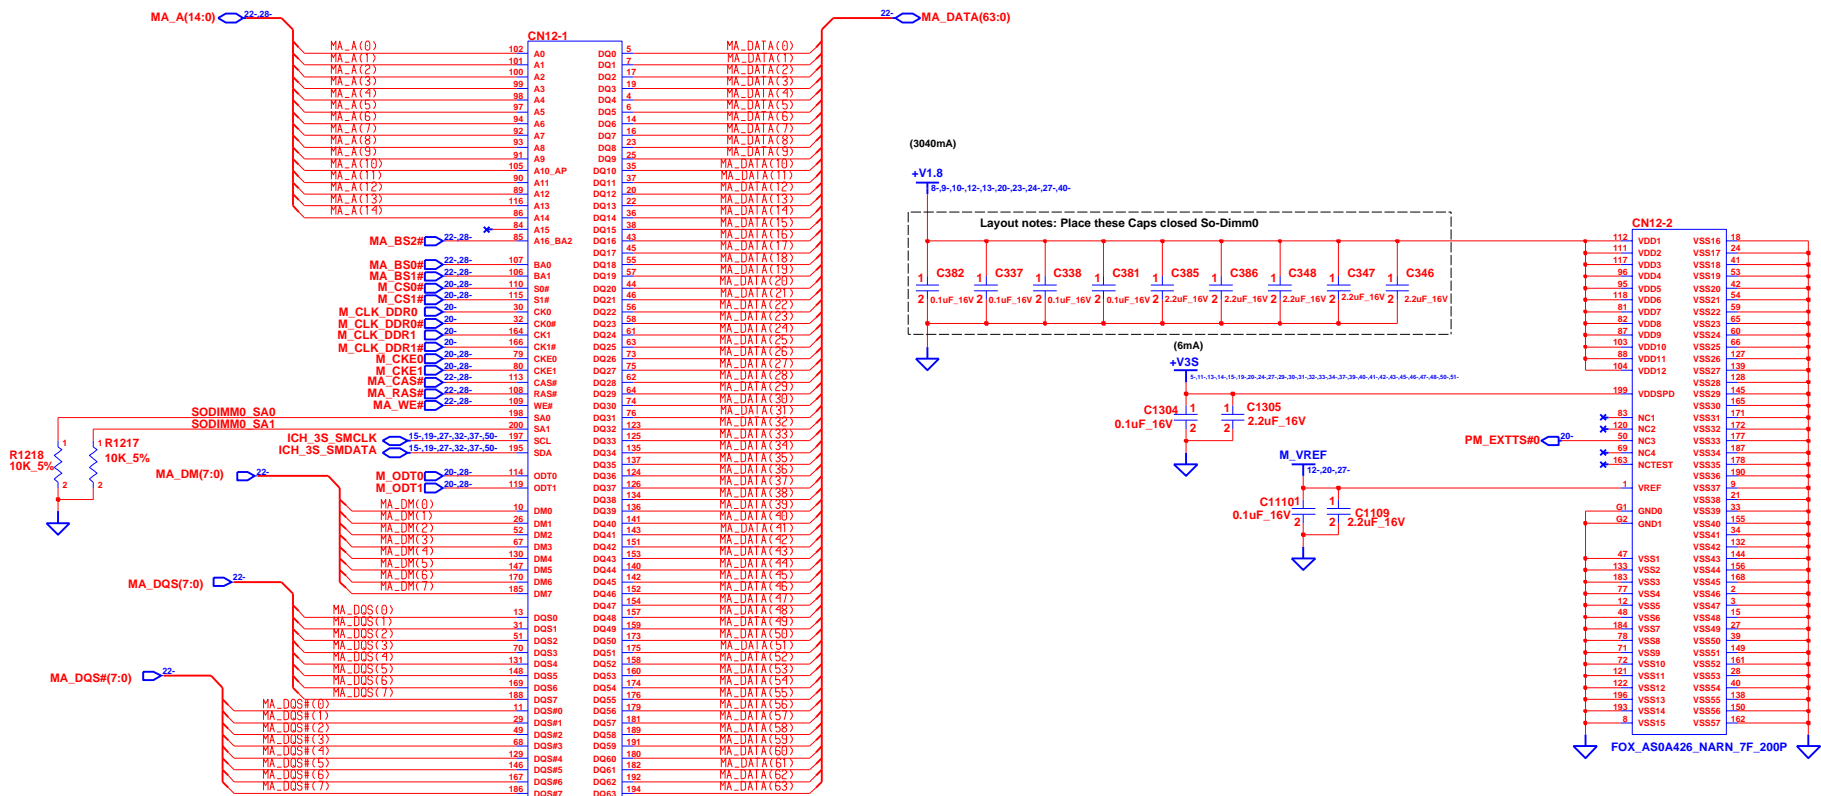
MA_A(14:0) 22-,28-
CN12-1
MA_A(0) 102 A0
MA_A(1) 101 A1
MA_A(2) 100 A2
MA_A(3) 99 A3
MA_A(4) 98 A4
MA_A(5) 97 A5
MA_A(6) 94 A6
MA_A(7) 92 A7
MA_A(8) 93 A8
MA_A(9) 91 A9
MA_A(10) 105 A10_AP
MA_A(11) 90 A11
MA_A(12) 89 A12
MA_A(13) 116 A13
MA_A(14) 86 A14
84 A15
85 A16_BA2
MA_BS2# 22-,28-
MA_BS0# 22-,28- 107 BA0
MA_BS1# 22-,28- 106 BA1
M_CS0# 20-,28- 110 S0#
M_CS1# 20-,28- 115 S1#
M_CLK_DDR0 20- 30 CK0
M_CLK_DDR0# 20- 32 CK0#
M_CLK_DDR1 20- 164 CK1
M_CLK_DDR1# 20- 166 CK1#
M_CKE0 20-,28- 79 CKE0
M_CKE1 20-,28- 80 CKE1
MA_CAS# 22-,28- 113 CAS#
MA_RAS# 22-,28- 108 RAS#
MA_WE# 22-,28- 109 WE#
SODIMM0_SA0 198 SA0
SODIMM0_SA1 200 SA1
ICH_3S_SMCLK 15-,19-,27-,32-,37-,50- 197 SCL
ICH_3S_SMDATA 15-,19-,27-,32-,37-,50- 195 SDA
R1218 10K_5%
R1217 10K_5%
MA_DM(7:0) 22-
M_ODT0 20-,28- 114 ODT0
M_ODT1 20-,28- 119 ODT1
MA_DM(0) 10 DM0
MA_DM(1) 26 DM1
MA_DM(2) 52 DM2
MA_DM(3) 67 DM3
MA_DM(4) 130 DM4
MA_DM(5) 147 DM5
MA_DM(6) 170 DM6
MA_DM(7) 185 DM7
MA_DQS(7:0) 22-
MA_DQS(0) 13 DQS0
MA_DQS(1) 31 DQS1
MA_DQS(2) 51 DQS2
MA_DQS(3) 70 DQS3
MA_DQS(4) 131 DQS4
MA_DQS(5) 148 DQS5
MA_DQS(6) 169 DQS6
MA_DQS(7) 188 DQS7
MA_DQS#(7:0) 22-
MA_DQS#(0) 11 DQS#0
MA_DQS#(1) 29 DQS#1
MA_DQS#(2) 49 DQS#2
MA_DQS#(3) 68 DQS#3
MA_DQS#(4) 129 DQS#4
MA_DQS#(5) 146 DQS#5
MA_DQS#(6) 167 DQS#6
MA_DQS#(7) 186 DQS#7
22- MA_DATA(63:0)
DQ0 5 MA_DATA(0)
DQ1 7 MA_DATA(1)
DQ2 17 MA_DATA(2)
DQ3 19 MA_DATA(3)
DQ4 4 MA_DATA(4)
DQ5 6 MA_DATA(5)
DQ6 14 MA_DATA(6)
DQ7 16 MA_DATA(7)
DQ8 23 MA_DATA(8)
DQ9 25 MA_DATA(9)
DQ10 35 MA_DATA(10)
DQ11 37 MA_DATA(11)
DQ12 20 MA_DATA(12)
DQ13 22 MA_DATA(13)
DQ14 36 MA_DATA(14)
DQ15 38 MA_DATA(15)
DQ16 43 MA_DATA(16)
DQ17 45 MA_DATA(17)
DQ18 55 MA_DATA(18)
DQ19 57 MA_DATA(19)
DQ20 44 MA_DATA(20)
DQ21 46 MA_DATA(21)
DQ22 56 MA_DATA(22)
DQ23 58 MA_DATA(23)
DQ24 61 MA_DATA(24)
DQ25 63 MA_DATA(25)
DQ26 73 MA_DATA(26)
DQ27 75 MA_DATA(27)
DQ28 62 MA_DATA(28)
DQ29 64 MA_DATA(29)
DQ30 74 MA_DATA(30)
DQ31 76 MA_DATA(31)
DQ32 123 MA_DATA(32)
DQ33 125 MA_DATA(33)
DQ34 135 MA_DATA(34)
DQ35 137 MA_DATA(35)
DQ36 124 MA_DATA(36)
DQ37 126 MA_DATA(37)
DQ38 134 MA_DATA(38)
DQ39 136 MA_DATA(39)
DQ40 141 MA_DATA(40)
DQ41 143 MA_DATA(41)
DQ42 151 MA_DATA(42)
DQ43 153 MA_DATA(43)
DQ44 140 MA_DATA(44)
DQ45 142 MA_DATA(45)
DQ46 152 MA_DATA(46)
DQ47 154 MA_DATA(47)
DQ48 157 MA_DATA(48)
DQ49 159 MA_DATA(49)
DQ50 173 MA_DATA(50)
DQ51 175 MA_DATA(51)
DQ52 158 MA_DATA(52)
DQ53 160 MA_DATA(53)
DQ54 174 MA_DATA(54)
DQ55 176 MA_DATA(55)
DQ56 179 MA_DATA(56)
DQ57 181 MA_DATA(57)
DQ58 189 MA_DATA(58)
DQ59 191 MA_DATA(59)
DQ60 180 MA_DATA(60)
DQ61 182 MA_DATA(61)
DQ62 192 MA_DATA(62)
DQ63 194 MA_DATA(63)
(3040mA)
+V1.8
8-,9-,10-,12-,13-,20-,23-,24-,27-,40-
Layout notes: Place these Caps closed So-Dimm0
C382 0.1uF_16V
C337 0.1uF_16V
C338 0.1uF_16V
C381 0.1uF_16V
C385 2.2uF_16V
C386 2.2uF_16V
C348 2.2uF_16V
C347 2.2uF_16V
C346 2.2uF_16V
(6mA)
+V3S
5-,11-,13-,14-,15-,19-,20-,24-,27-,29-,30-,31-,32-,33-,34-,37-,39-,40-,41-,42-,43-,45-,46-,47-,48-,50-,51-
C1304 0.1uF_16V
C1305 2.2uF_16V
M_VREF
12-,20-,27-
C11101 0.1uF_16V
C1109 2.2uF_16V
PM_EXTTS#0 20-
CN12-2
112 VDD1
111 VDD2
117 VDD3
96 VDD4
95 VDD5
118 VDD6
81 VDD7
82 VDD8
87 VDD9
103 VDD10
88 VDD11
104 VDD12
199 VDDSPD
83 NC1
120 NC2
50 NC3
69 NC4
163 NCTEST
1 VREF
G1 GND0
G2 GND1
47 VSS1
133 VSS2
183 VSS3
77 VSS4
12 VSS5
48 VSS6
184 VSS7
78 VSS8
71 VSS9
72 VSS10
121 VSS11
122 VSS12
196 VSS13
193 VSS14
8 VSS15
VSS16 18
VSS17 24
VSS18 41
VSS19 53
VSS20 42
VSS21 54
VSS22 59
VSS23 65
VSS24 60
VSS25 66
VSS26 127
VSS27 139
VSS28 128
VSS29 145
VSS30 165
VSS31 171
VSS32 172
VSS33 177
VSS34 187
VSS35 178
VSS36 190
VSS37 9
VSS38 21
VSS39 33
VSS40 155
VSS41 34
VSS42 132
VSS43 144
VSS44 156
VSS45 168
VSS46 2
VSS47 3
VSS48 15
VSS49 27
VSS50 39
VSS51 149
VSS52 161
VSS53 28
VSS54 40
VSS55 138
VSS56 150
VSS57 162
FOX_AS0A426_NARN_7F_200P